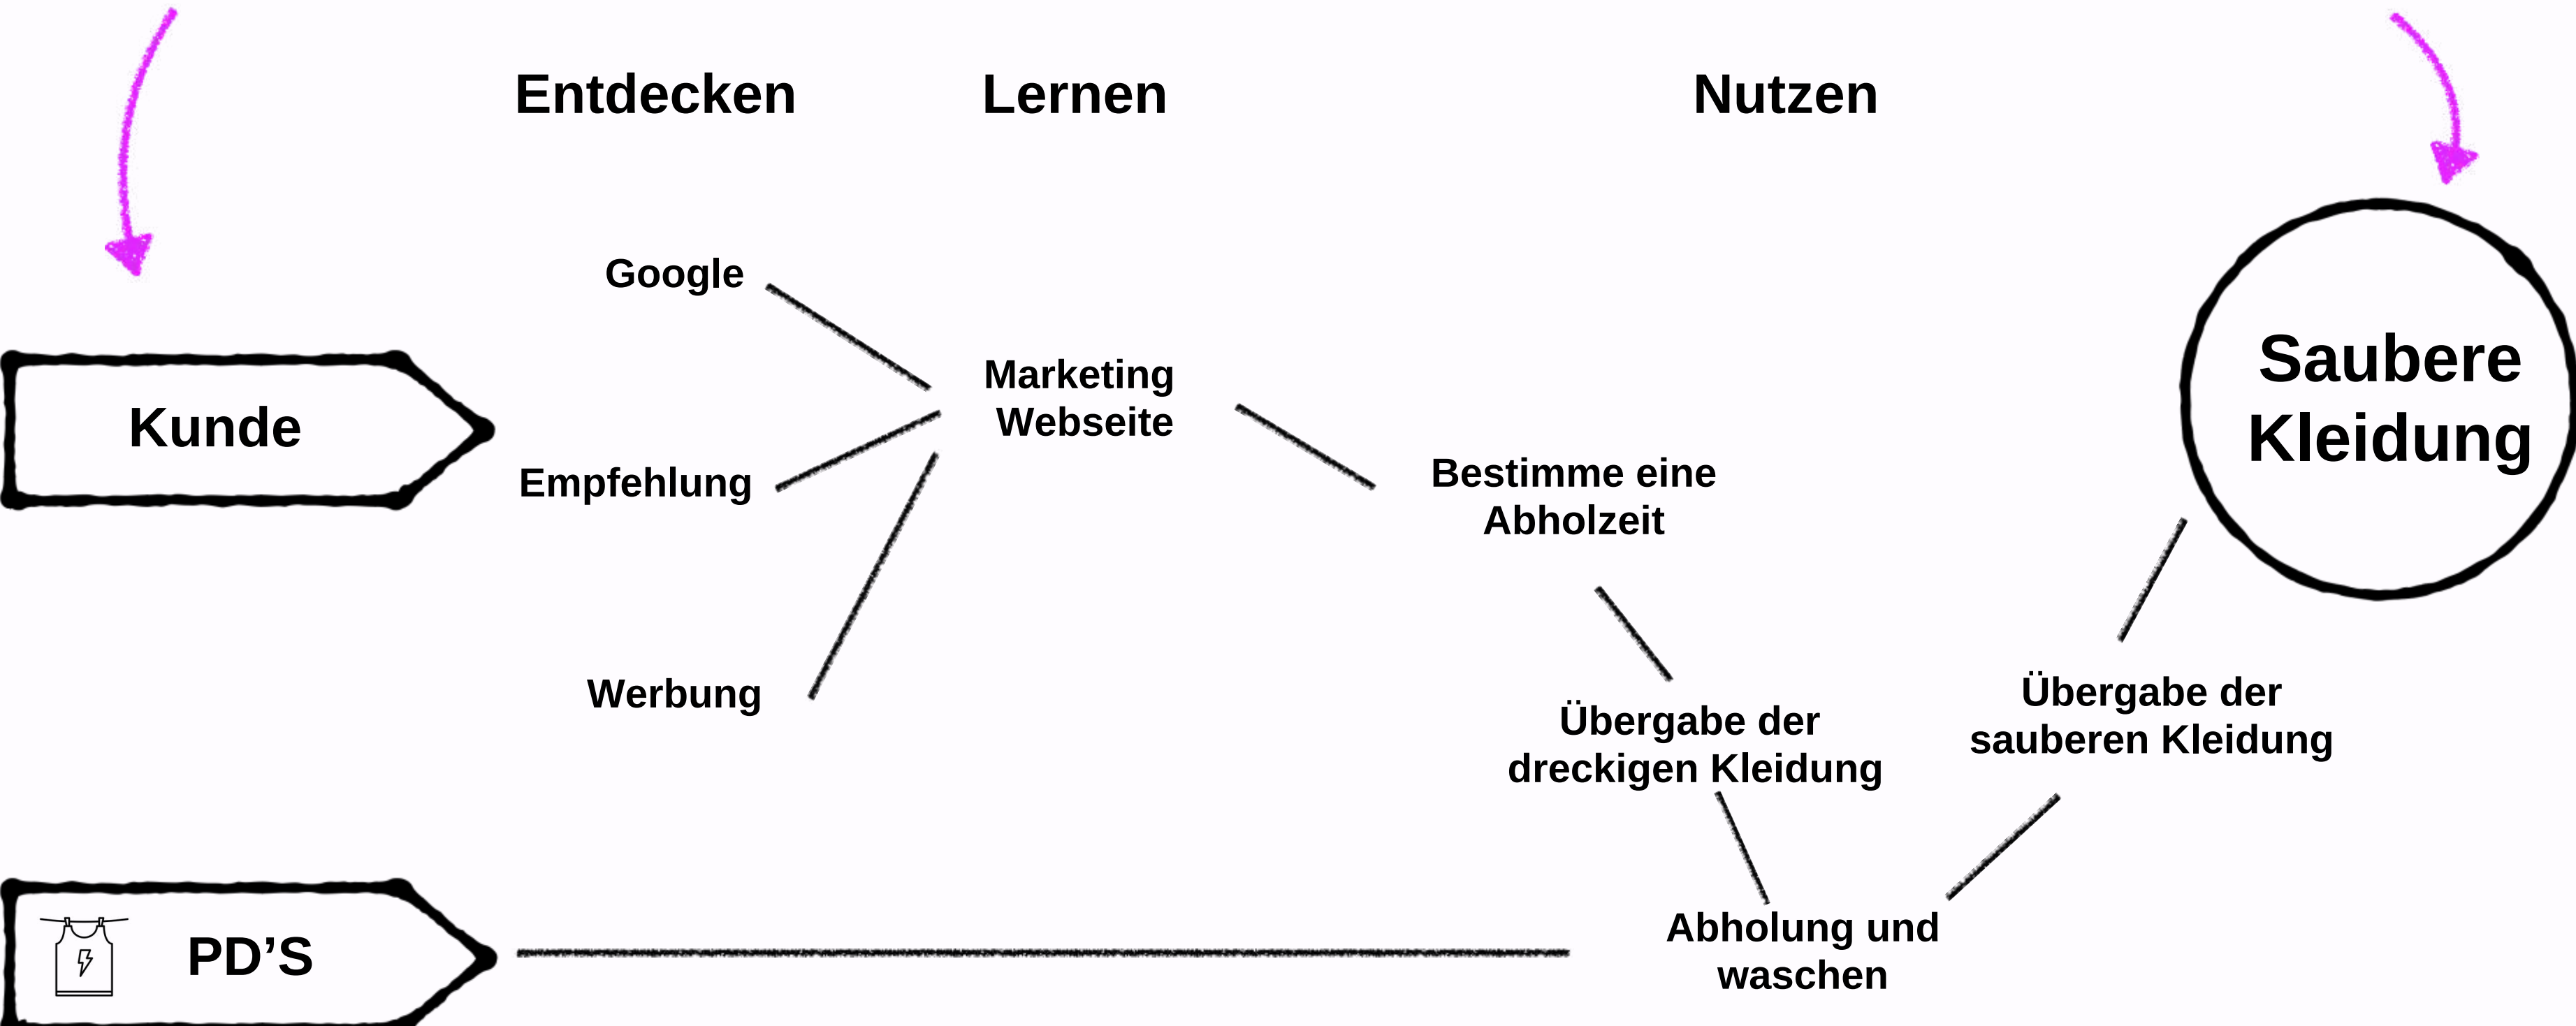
Entdecken

Lernen

Nutzen

Kunde

Google

Empfehlung

Werbung

Marketing Webseite

Bestimme eine Abholzeit

Übergabe der dreckigen Kleidung

Übergabe der sauberen Kleidung

Saubere Kleidung

PD'S

Abholung und waschen